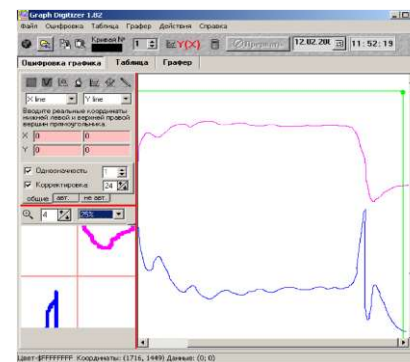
Graph Digitizer 1.02
Файл Оцифровка Таблица Графер Действия Справка
Кривая № 1
Y(X)
Прервать
12.02.20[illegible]
11:52:19
Оцифровка графика Таблица Графер
X line
Y line
Введите реальные координаты нижней левой и верхней правой вершин прямоугольника
X 0 0
Y 0 0
Однозначность 1
Корректировка 24
общие авт. не авт.
4
75%
Цвет=$FFFFFFFF Координаты: (1716, 1449) Данные: (0; 0)